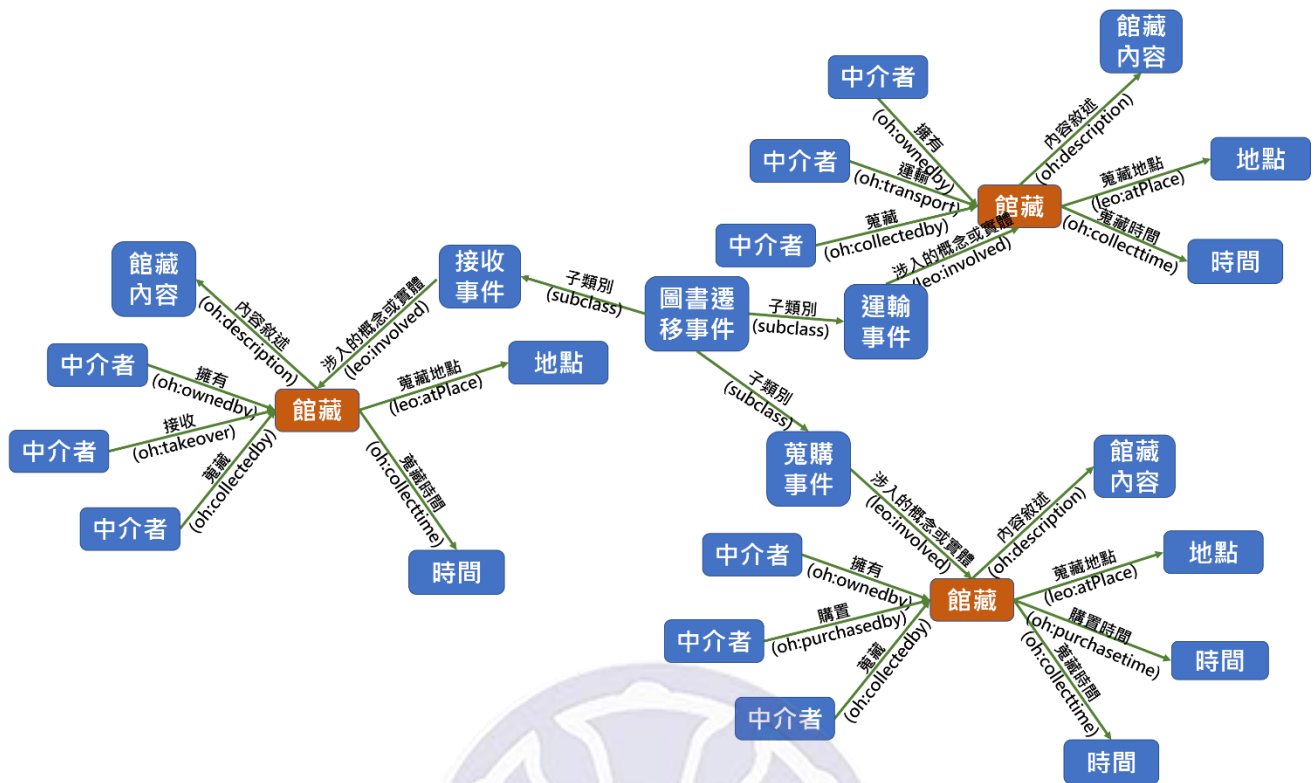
館藏內容

中介者

擁有 (oh:ownedby)

中介者

運輸 (oh:transport)

中介者

蒐藏 (oh:collectedby)

內容敘述 (oh:description)

館藏

蒐藏地點 (leo:atPlace)

地點

蒐藏時間 (oh:collecttime)

時間

涉入的概念或實體 (leo:involved)

館藏內容

接收事件

子類別 (subclass)

圖書遷移事件

子類別 (subclass)

運輸事件

內容敘述 (oh:description)

涉入的概念或實體 (leo:involved)

中介者

擁有 (oh:ownedby)

館藏

蒐藏地點 (leo:atPlace)

地點

中介者

接收 (oh:takeover)

蒐藏 (oh:collectedby)

蒐藏時間 (oh:collecttime)

中介者

時間

子類別 (subclass)

蒐購事件

涉入的概念或實體 (leo:involved)

內容敘述 (oh:description)

館藏內容

中介者

擁有 (oh:ownedby)

館藏

蒐藏地點 (leo:atPlace)

地點

中介者

購置 (oh:purchasedby)

購置時間 (oh:purchasetime)

時間

蒐藏 (oh:collectedby)

蒐藏時間 (oh:collecttime)

中介者

時間